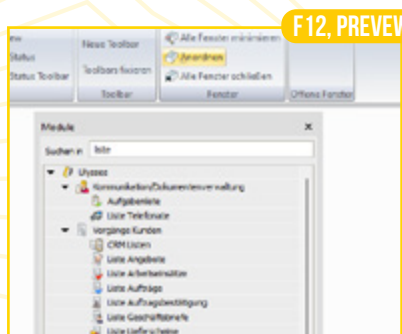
F12, PREVEW

ew
Status
Status Toolbar

Neue Toolbar
Toolbars fixieren
Toolbar

Alle Fenster minimieren
Anordnen
Alle Fenster schließen
Fenster

Offene Fenster

Module
Suchen in: liste

Ulysses
Kommunikation/Dokumentenverwaltung
Aufgabenliste
Liste Telefonate
Vorgänge Kunden
CRM Listen
Liste Angebote
Liste Arbeitseinsätze
Liste Aufträge
Liste Auftragsbestätigung
Liste Geschäftsbriefe
Liste Lieferscheine